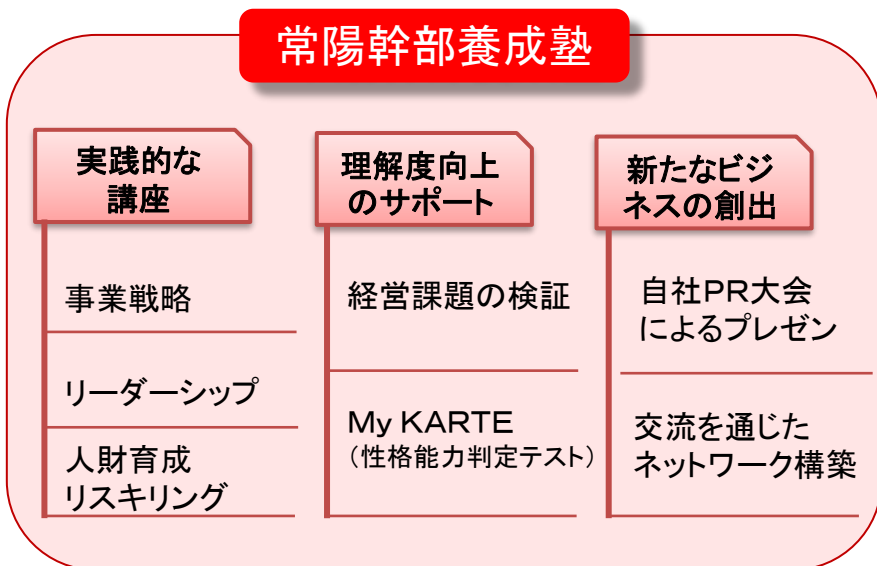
常陽幹部養成塾

実践的な講座

事業戦略

リーダーシップ

人財育成
リスキリング

理解度向上のサポート

経営課題の検証

My KARTE
（性格能力判定テスト）

新たなビジネスの創出

自社PR大会
によるプレゼン

交流を通じた
ネットワーク構築